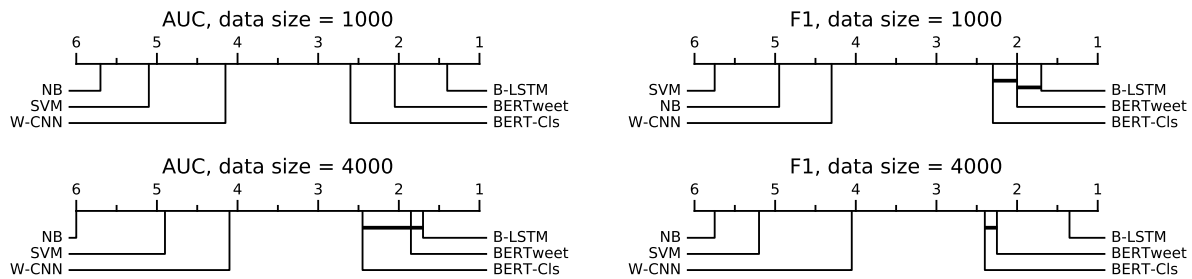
AUC, data size = 1000

6 5 4 3 2 1

NB
SVM
W-CNN

B-LSTM
BERTweet
BERT-Cls

F1, data size = 1000

6 5 4 3 2 1

SVM
NB
W-CNN

B-LSTM
BERTweet
BERT-Cls

AUC, data size = 4000

6 5 4 3 2 1

NB
SVM
W-CNN

B-LSTM
BERTweet
BERT-Cls

F1, data size = 4000

6 5 4 3 2 1

NB
SVM
W-CNN

B-LSTM
BERTweet
BERT-Cls